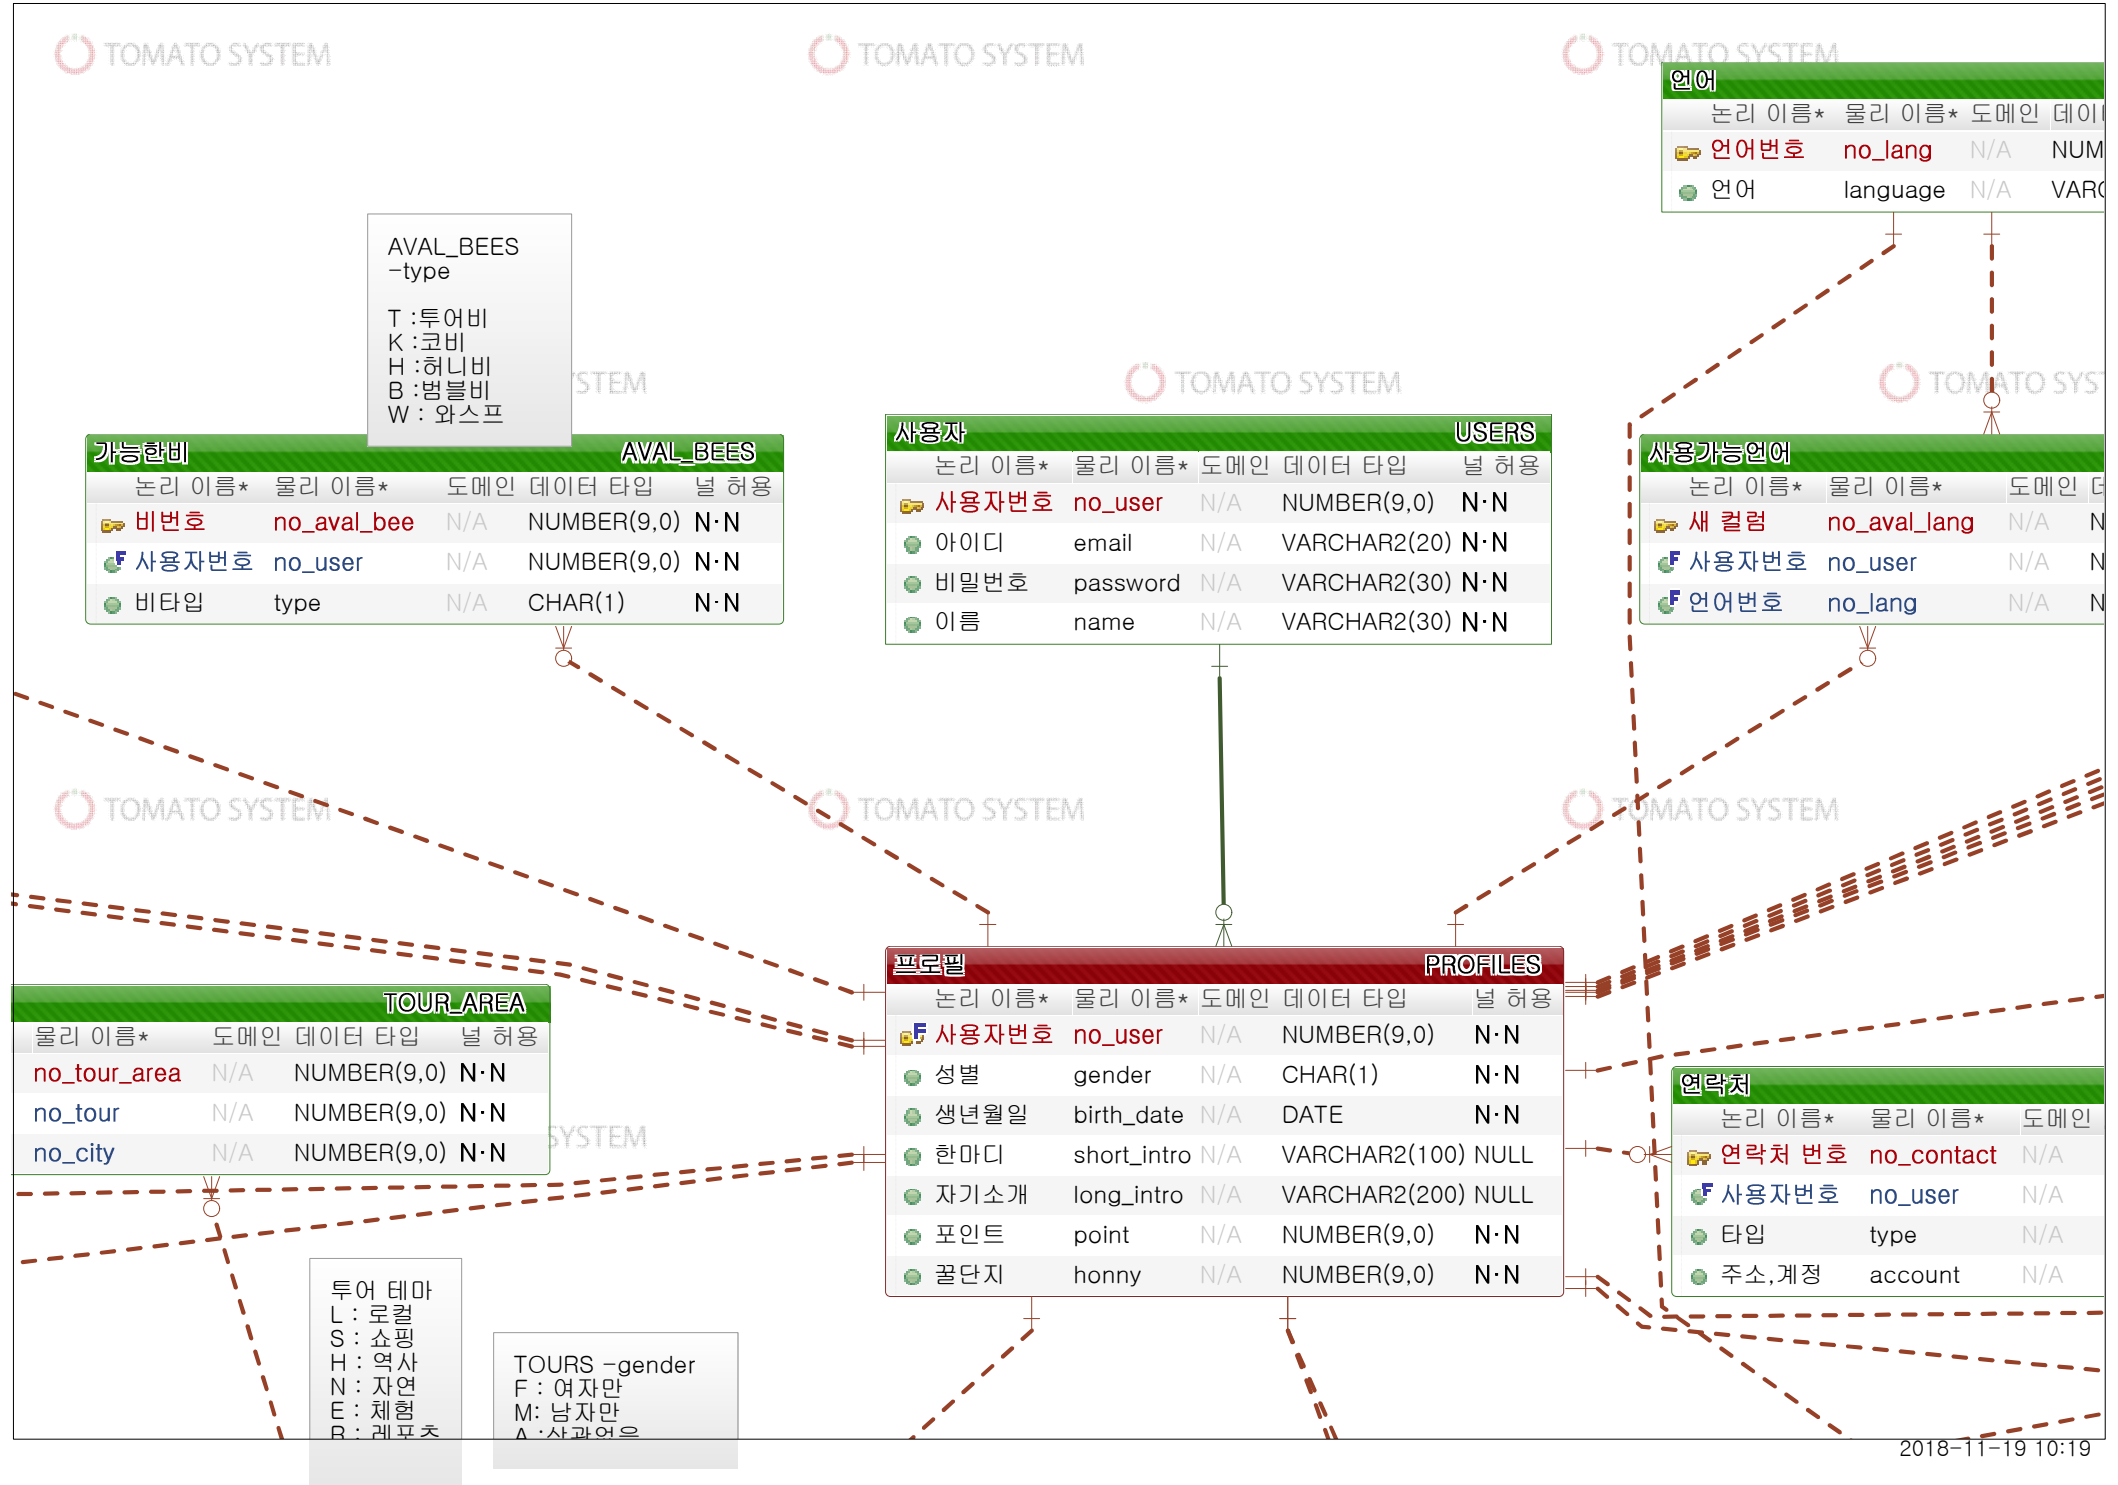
TOMATO SYSTEM TOMATO SYSTEM TOMATO SYSTEM

언어
| 논리 이름* | 물리 이름* | 도메인 | 데이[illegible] |
|---|---|---|---|
| 언어번호 | no_lang | N/A | NUM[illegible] |
| 언어 | language | N/A | VAR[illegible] |

AVAL_BEES
-type

T :투어비
K :코비
H :허니비
B :범블비
W : 와스프

TOMATO SYSTEM TOMATO SYSTEM

가능한비 AVAL_BEES
| 논리 이름* | 물리 이름* | 도메인 | 데이터 타입 | 널 허용 |
|---|---|---|---|---|
| 비번호 | no_aval_bee | N/A | NUMBER(9,0) | N·N |
| 사용자번호 | no_user | N/A | NUMBER(9,0) | N·N |
| 비타입 | type | N/A | CHAR(1) | N·N |

사용자 USERS
| 논리 이름* | 물리 이름* | 도메인 | 데이터 타입 | 널 허용 |
|---|---|---|---|---|
| 사용자번호 | no_user | N/A | NUMBER(9,0) | N·N |
| 아이디 | email | N/A | VARCHAR2(20) | N·N |
| 비밀번호 | password | N/A | VARCHAR2(30) | N·N |
| 이름 | name | N/A | VARCHAR2(30) | N·N |

사용가능언어
| 논리 이름* | 물리 이름* | 도메인 | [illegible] |
|---|---|---|---|
| 새 컬럼 | no_aval_lang | N/A | N |
| 사용자번호 | no_user | N/A | N |
| 언어번호 | no_lang | N/A | N |

TOMATO SYSTEM TOMATO SYSTEM TOMATO SYSTEM

프로필 PROFILES
| 논리 이름* | 물리 이름* | 도메인 | 데이터 타입 | 널 허용 |
|---|---|---|---|---|
| 사용자번호 | no_user | N/A | NUMBER(9,0) | N·N |
| 성별 | gender | N/A | CHAR(1) | N·N |
| 생년월일 | birth_date | N/A | DATE | N·N |
| 한마디 | short_intro | N/A | VARCHAR2(100) | NULL |
| 자기소개 | long_intro | N/A | VARCHAR2(200) | NULL |
| 포인트 | point | N/A | NUMBER(9,0) | N·N |
| 꿀단지 | honny | N/A | NUMBER(9,0) | N·N |

TOUR_AREA
| 물리 이름* | 도메인 | 데이터 타입 | 널 허용 |
|---|---|---|---|
| no_tour_area | N/A | NUMBER(9,0) | N·N |
| no_tour | N/A | NUMBER(9,0) | N·N |
| no_city | N/A | NUMBER(9,0) | N·N |

SYSTEM

연락처
| 논리 이름* | 물리 이름* | 도메인 |
|---|---|---|
| 연락처 번호 | no_contact | N/A |
| 사용자번호 | no_user | N/A |
| 타입 | type | N/A |
| 주소,계정 | account | N/A |

투어 테마
L : 로컬
S : 쇼핑
H : 역사
N : 자연
E : 체험
R : 레포츠

TOURS -gender
F : 여자만
M: 남자만
A :상관없음

2018-11-19 10:19